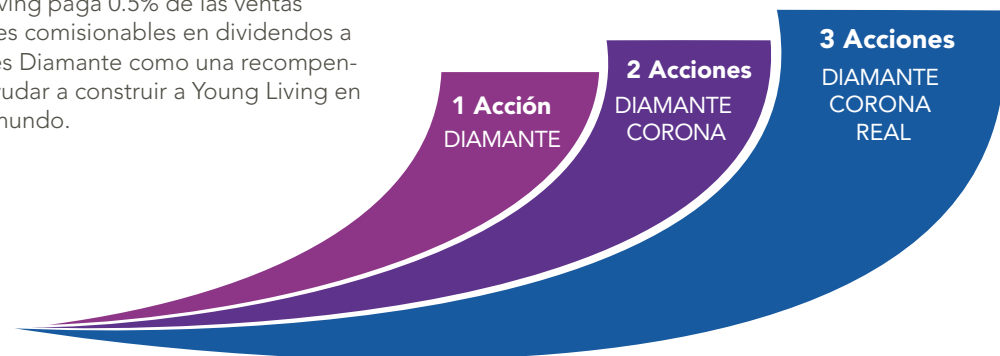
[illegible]ving paga 0.5% de las ventas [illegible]es comisionables en dividendos a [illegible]es Diamante como una recompen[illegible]udar a construir a Young Living en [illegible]mundo.

1 Acción
DIAMANTE

2 Acciones
DIAMANTE
CORONA

3 Acciones
DIAMANTE
CORONA
REAL